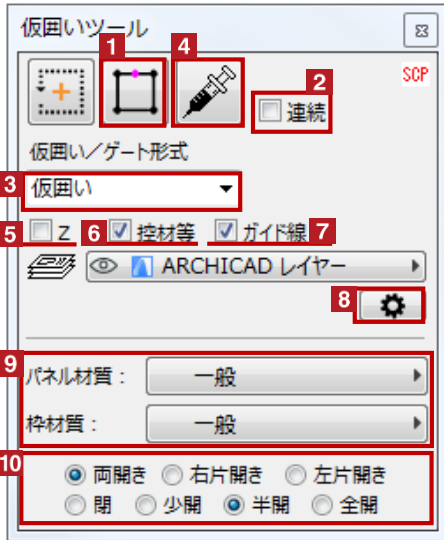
仮囲いツール

SCP

1

4

2

連続

仮囲い／ゲート形式

3

仮囲い

5

Z

6

控材等

ガイド線

7

ARCHICAD レイヤー

8

9

パネル材質：

一般

枠材質：

一般

10

両開き

右片開き

左片開き

閉

少開

半開

全開